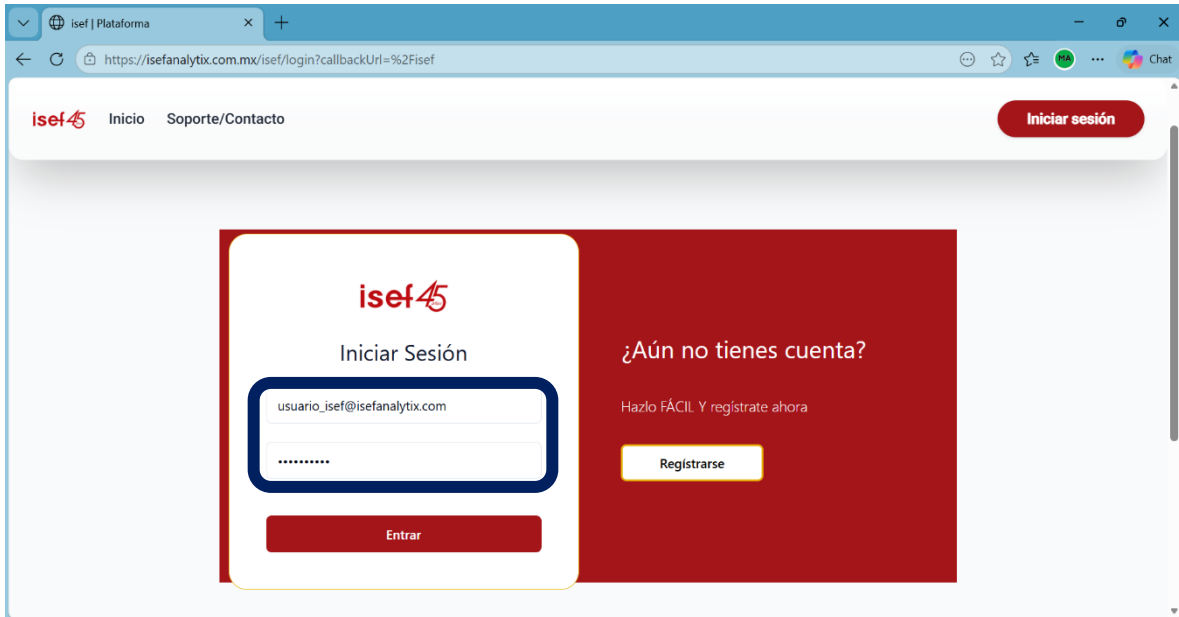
isef | Plataforma

https://isefanalytix.com.mx/isef/login?callbackUrl=%2Fisef

MA

Chat

isef45 Inicio Soporte/Contacto

Iniciar sesión

isef45

Iniciar Sesión

usuario_isef@isefanalytix.com

••••••••••

Entrar

¿Aún no tienes cuenta?

Hazlo FÁCIL Y regístrate ahora

Registrarse